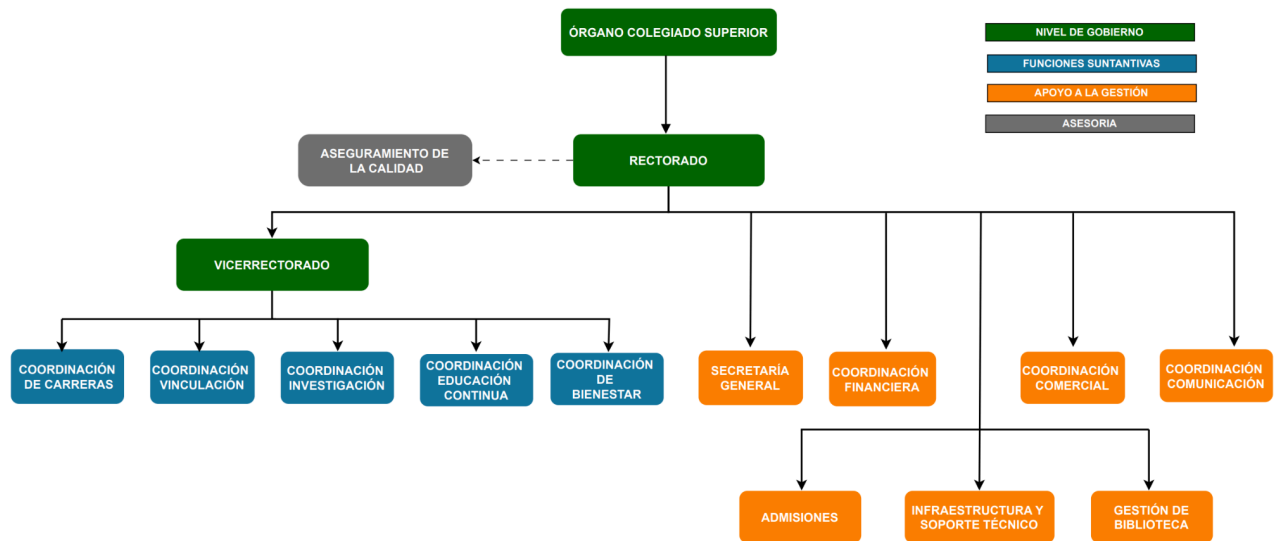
ÓRGANO COLEGIADO SUPERIOR

NIVEL DE GOBIERNO
FUNCIONES SUNTANTIVAS
APOYO A LA GESTIÓN
ASESORIA

ASEGURAMIENTO DE LA CALIDAD

RECTORADO

VICERRECTORADO

COORDINACIÓN DE CARRERAS

COORDINACIÓN VINCULACIÓN

COORDINACIÓN INVESTIGACIÓN

COORDINACIÓN EDUCACIÓN CONTINUA

COORDINACIÓN DE BIENESTAR

SECRETARÍA GENERAL

COORDINACIÓN FINANCIERA

COORDINACIÓN COMERCIAL

COORDINACIÓN COMUNICACIÓN

ADMISIONES

INFRAESTRUCTURA Y SOPORTE TÉCNICO

GESTIÓN DE BIBLIOTECA